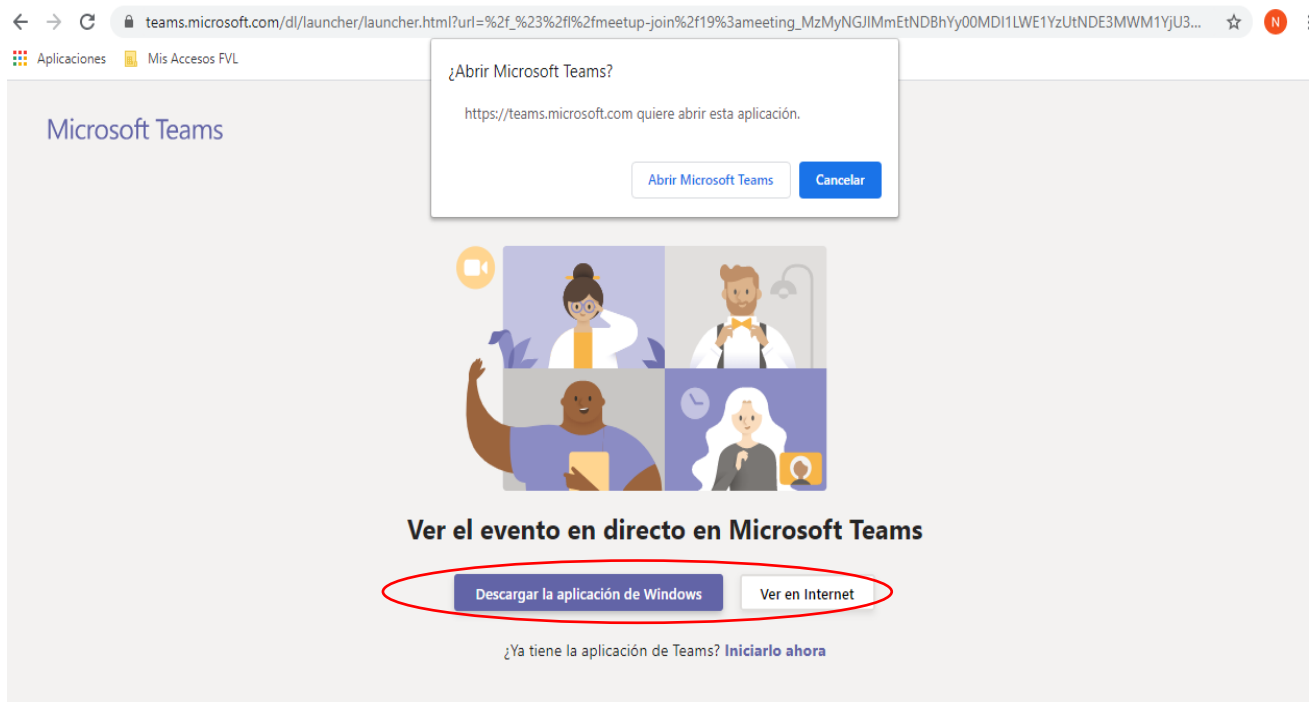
teams.microsoft.com/dl/launcher/launcher.html?url=%2f_%23%2fl%2fmeetup-join%2f19%3ameeting_MzMyNGJlMmEtNDBhYy00MDI1LWE1YzUtNDE3MWM1YjU3...

N

Aplicaciones

Mis Accesos FVL

Microsoft Teams

¿Abrir Microsoft Teams?

https://teams.microsoft.com quiere abrir esta aplicación.

Abrir Microsoft Teams

Cancelar

Ver el evento en directo en Microsoft Teams

Descargar la aplicación de Windows

Ver en Internet

¿Ya tiene la aplicación de Teams? Iniciarlo ahora